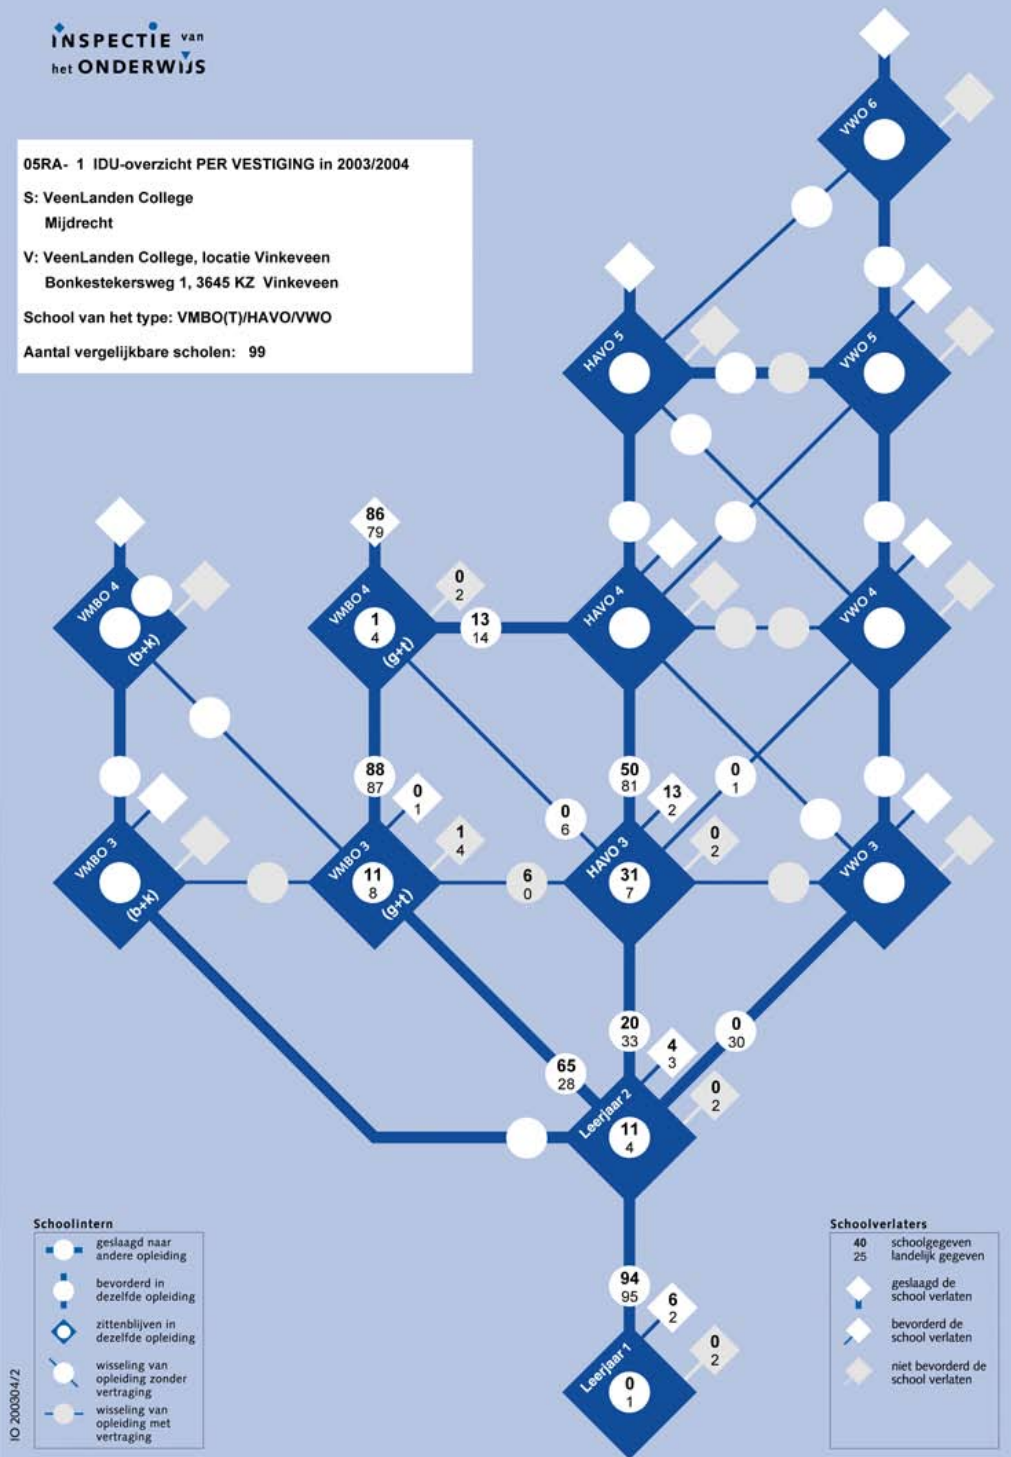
INSPECTIE van het ONDERWIJS

05RA- 1 IDU-overzicht PER VESTIGING in 2003/2004

S: VeenLanden College
Mijdrecht

V: VeenLanden College, locatie Vinkeveen
Bonkestekersweg 1, 3645 KZ Vinkeveen

School van het type: VMBO(T)/HAVO/VWO

Aantal vergelijkbare scholen: 99

VWO 6

HAVO 5

VWO 5

VMBO 4 (b+k)

86
79

VMBO 4 (g+t)
1
4

0
2

13
14

HAVO 4

VWO 4

88
87

0
1

50
81

13
2

0
1

0
6

1
4

0
2

VMBO 3 (b+k)

VMBO 3 (g+t)
11
8

6
0

HAVO 3
31
7

VWO 3

20
33

0
30

4
3

65
28

0
2

Leerjaar 2
11
4

94
95

6
2

0
2

Leerjaar 1
0
1

Schoolintern
geslaagd naar andere opleiding
bevorderd in dezelfde opleiding
zittenblijven in dezelfde opleiding
wisseling van opleiding zonder vertraging
wisseling van opleiding met vertraging

Schoolverlaters
40 schoolgegeven
25 landelijk gegeven
geslaagd de school verlaten
bevorderd de school verlaten
niet bevorderd de school verlaten

IO 200304/2